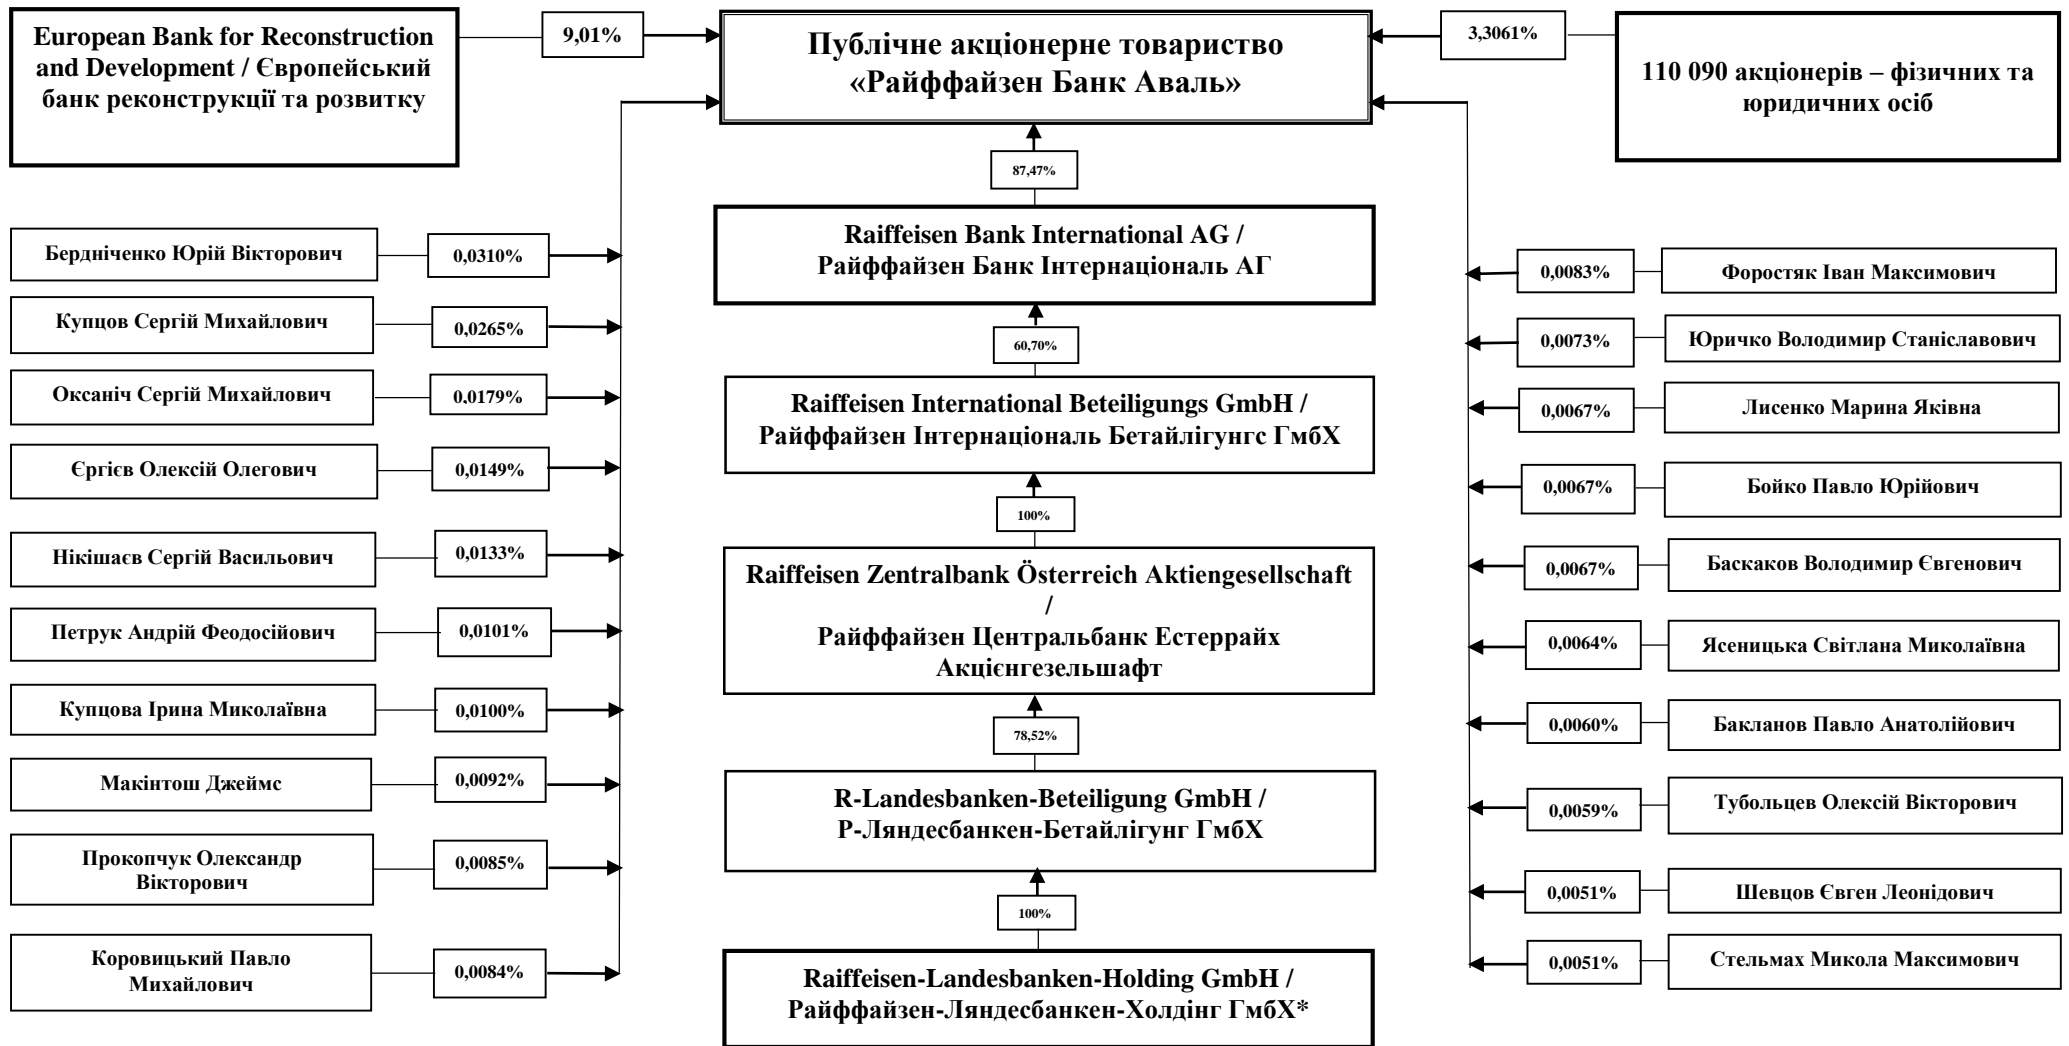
European Bank for Reconstruction and Development / Європейський банк реконструкції та розвитку

9,01%

Публічне акціонерне товариство «Райффайзен Банк Аваль»

3,3061%

110 090 акціонерів – фізичних та юридичних осіб

87,47%

Raiffeisen Bank International AG / Райффайзен Банк Інтернаціональ АГ

60,70%

Raiffeisen International Beteiligungs GmbH / Райффайзен Інтернаціональ Бетайлігунгс ГмбХ

100%

Raiffeisen Zentralbank Österreich Aktiengesellschaft / Райффайзен Центральбанк Естеррайх Акцієнгезельшафт

78,52%

R-Landesbanken-Beteiligung GmbH / Р-Ляндесбанкен-Бетайлігунг ГмбХ

100%

Raiffeisen-Landesbanken-Holding GmbH / Райффайзен-Ляндесбанкен-Холдінг ГмбХ*

Берднiченко Юрій Вікторович 0,0310%

Купцов Сергій Михайлович 0,0265%

Оксаніч Сергій Михайлович 0,0179%

Єргієв Олексій Олегович 0,0149%

Нікішаєв Сергій Васильович 0,0133%

Петрук Андрій Феодосійович 0,0101%

Купцова Ірина Миколаївна 0,0100%

Макінтош Джеймс 0,0092%

Прокопчук Олександр Вікторович 0,0085%

Коровицький Павло Михайлович 0,0084%

0,0083% Форостяк Іван Максимович

0,0073% Юричко Володимир Станіславович

0,0067% Лисенко Марина Яківна

0,0067% Бойко Павло Юрійович

0,0067% Баскаков Володимир Євгенович

0,0064% Ясеницька Світлана Миколаївна

0,0060% Бакланов Павло Анатолійович

0,0059% Тубольцев Олексій Вікторович

0,0051% Шевцов Євген Леонідович

0,0051% Стельмах Микола Максимович